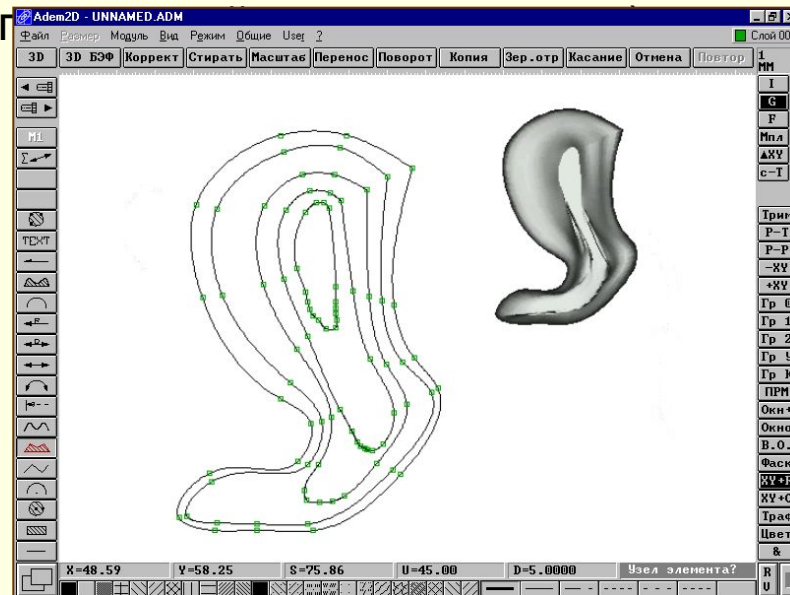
Adem2D - UNNAMED.ADM

Файл Размер Модуль Вид Режим Общие User ?

Слой 00

3D | 3D БЭФ | Коррект | Стирать | Масштаб | Перенос | Поворот | Копия | Зер.отр | Касание | Отмена | Повтор

1 MM

M1

TEXT

I
G
F
Мпл
▲XY
c-T

Трим
P-T
P-P
-XY
+XY
Гр 0
Гр 1
Гр 2
Гр Ч
Гр К
ПРМ
Окн+
Окно
B.O.
Фаск
XY+F
XY+C
Траф
Цвет
&

X=48.59 | Y=58.25 | S=75.86 | U=45.00 | D=5.0000 | Узел элемента?

R U